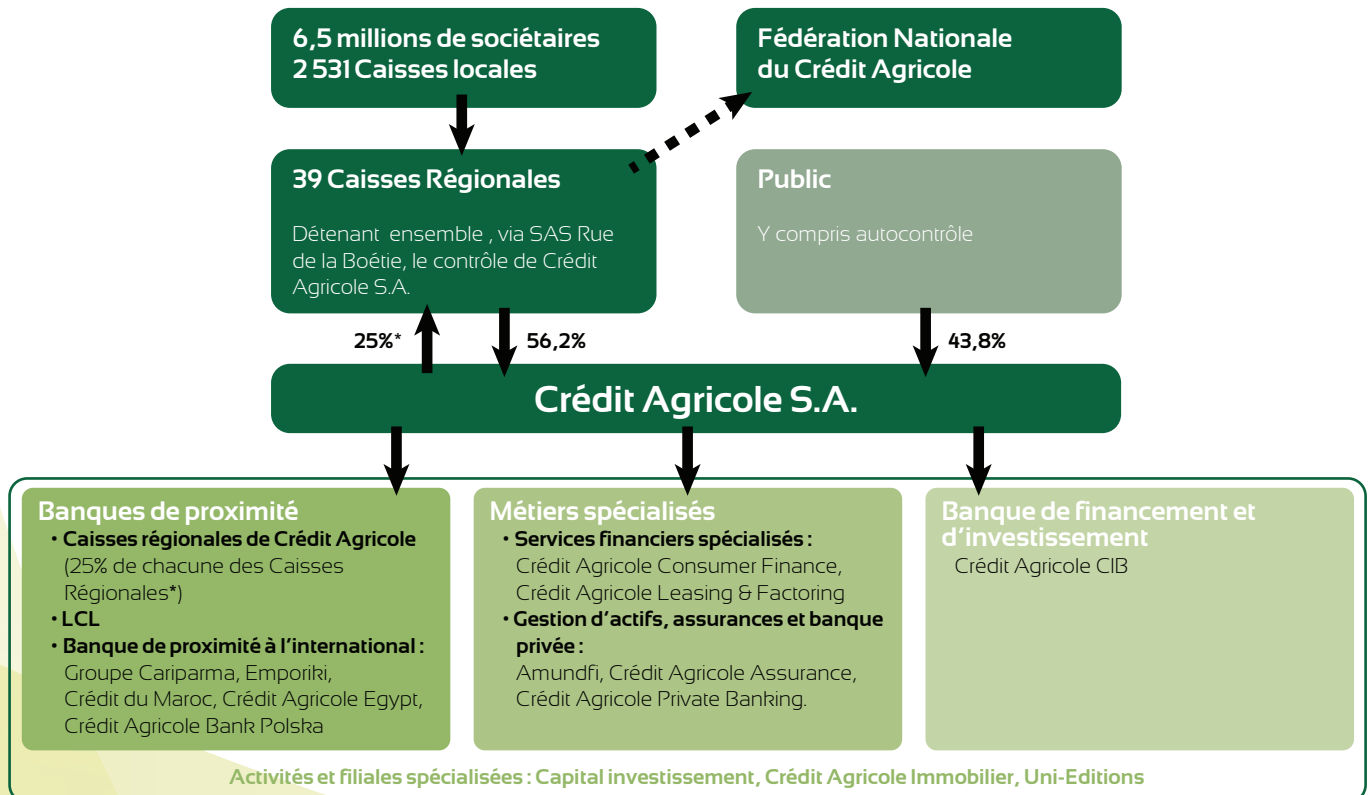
6,5 millions de sociétaires
2 531 Caisses locales

Fédération Nationale du Crédit Agricole

39 Caisses Régionales

Détenant ensemble , via SAS Rue de la Boétie, le contrôle de Crédit Agricole S.A.

Public

Y compris autocontrôle

25%*

56,2%

43,8%

Crédit Agricole S.A.

Banques de proximité
• Caisses régionales de Crédit Agricole (25% de chacune des Caisses Régionales*)
• LCL
• Banque de proximité à l'international : Groupe Cariparma, Emporiki, Crédit du Maroc, Crédit Agricole Egypt, Crédit Agricole Bank Polska

Métiers spécialisés
• Services financiers spécialisés : Crédit Agricole Consumer Finance, Crédit Agricole Leasing & Factoring
• Gestion d'actifs, assurances et banque privée : Amundi, Crédit Agricole Assurance, Crédit Agricole Private Banking.

Banque de financement et d'investissement
Crédit Agricole CIB

Activités et filiales spécialisées : Capital investissement, Crédit Agricole Immobilier, Uni-Editions